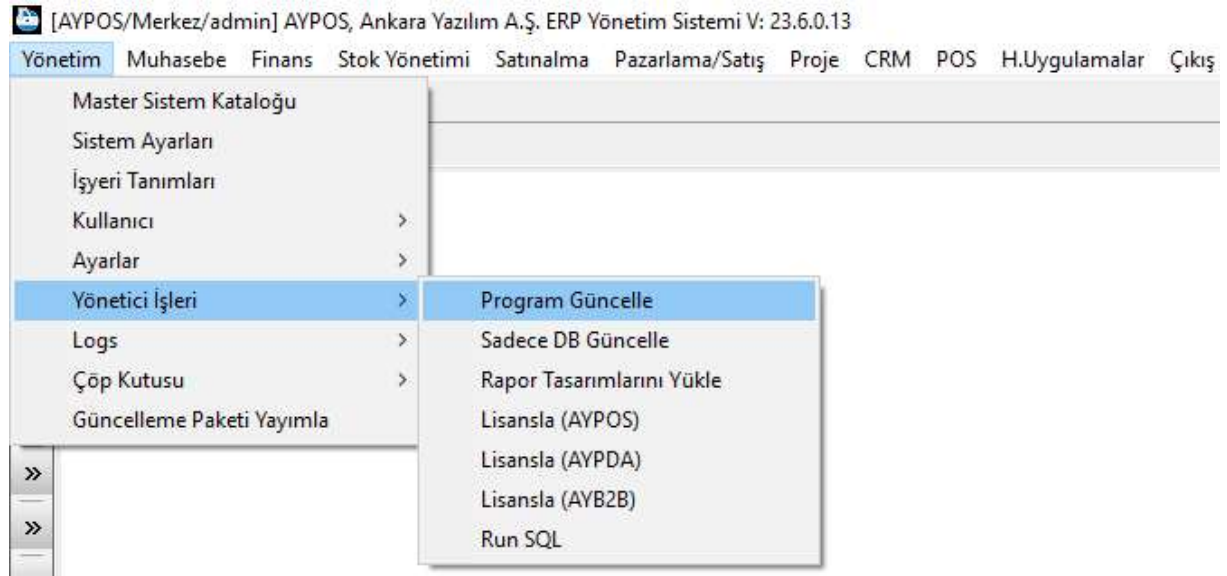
[AYPOS/Merkez/admin] AYPOS, Ankara Yazılım A.Ş. ERP Yönetim Sistemi V: 23.6.0.13

Yönetim Muhasebe Finans Stok Yönetimi Satınalma Pazarlama/Satış Proje CRM POS H.Uygulamalar Çıkış

Master Sistem Kataloğu
Sistem Ayarları
İşyeri Tanımları
Kullanıcı >
Ayarlar >
Yönetici İşleri >
Logs >
Çöp Kutusu >
Güncelleme Paketi Yayımla

Program Güncelle
Sadece DB Güncelle
Rapor Tasarımlarını Yükle
Lisansla (AYPOS)
Lisansla (AYPDA)
Lisansla (AYB2B)
Run SQL

»
»